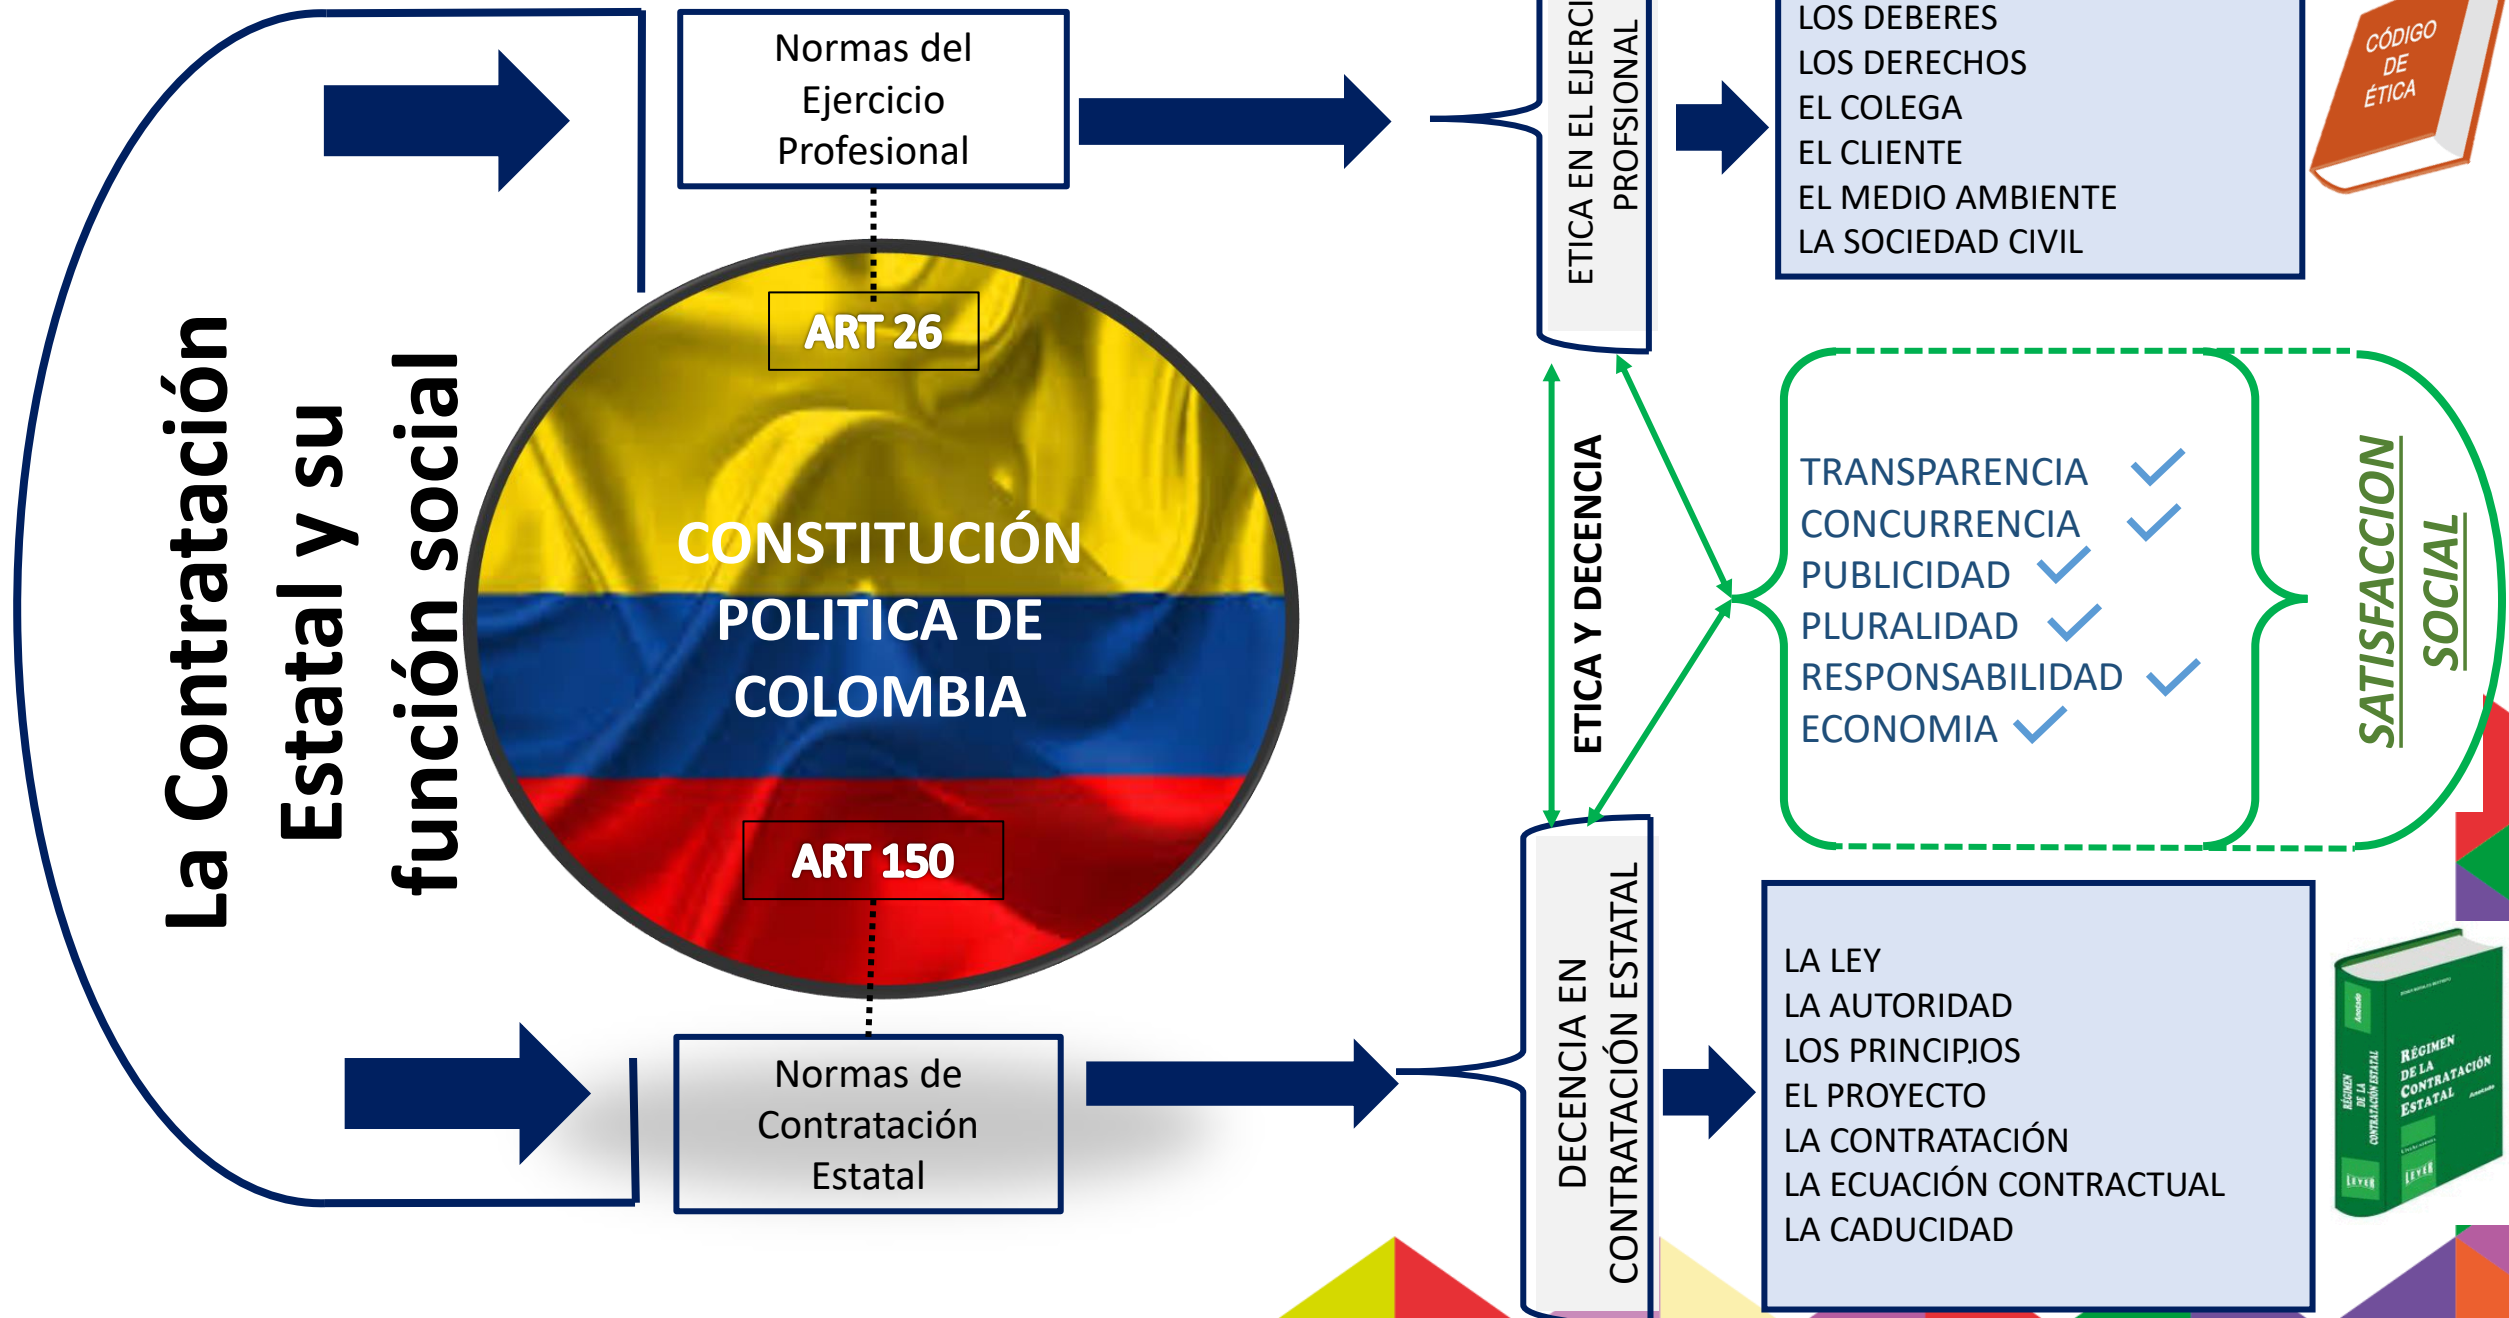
La Contratación Estatal y su función social

Normas del Ejercicio Profesional

ART 26

CONSTITUCIÓN POLITICA DE COLOMBIA

ART 150

Normas de Contratación Estatal

ETICA EN EL EJERCI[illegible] PROFSIONAL

LOS DEBERES
LOS DERECHOS
EL COLEGA
EL CLIENTE
EL MEDIO AMBIENTE
LA SOCIEDAD CIVIL

CÓDIGO DE ÉTICA

ETICA Y DECENCIA

TRANSPARENCIA
CONCURRENCIA
PUBLICIDAD
PLURALIDAD
RESPONSABILIDAD
ECONOMIA

SATISFACCION SOCIAL

DECENCIA EN CONTRATACIÓN ESTATAL

LA LEY
LA AUTORIDAD
LOS PRINCIP.IOS
EL PROYECTO
LA CONTRATACIÓN
LA ECUACIÓN CONTRACTUAL
LA CADUCIDAD

RÉGIMEN DE LA CONTRATACIÓN ESTATAL
LEYER